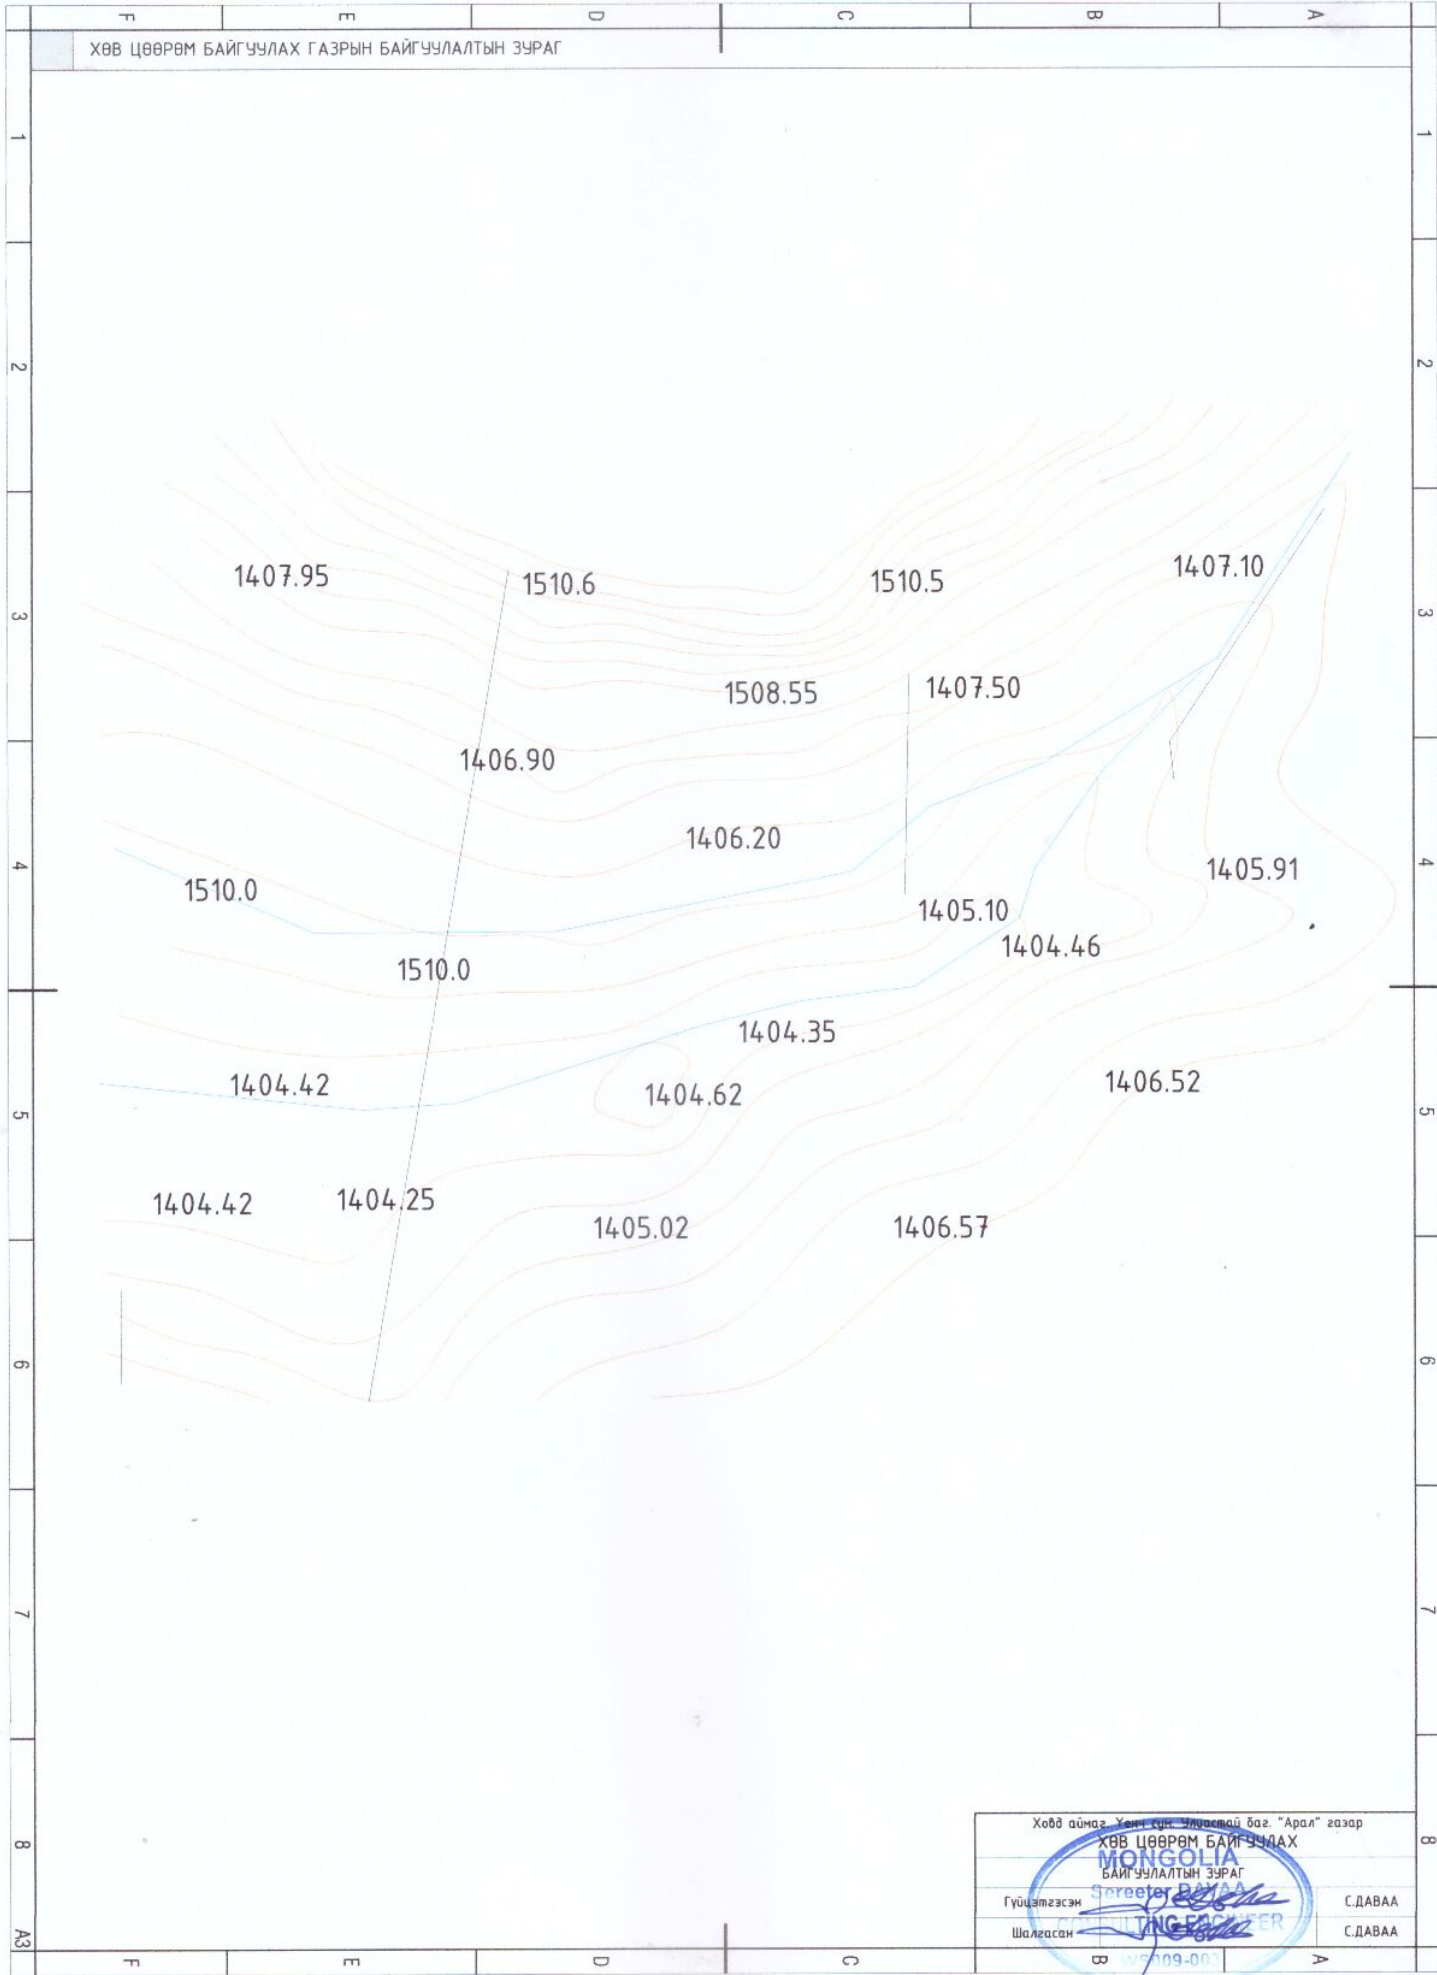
F E D C B A

ХӨВ ЦӨӨРӨМ БАЙГУУЛАХ ГАЗРЫН БАЙГУУЛАЛТЫН ЗУРАГ

1 2 3 4 5 6 7 8

1407.95
1510.6
1510.5
1407.10
1508.55
1407.50
1406.90
1406.20
1405.91
1510.0
1405.10
1404.46
1510.0
1404.35
1404.42
1404.62
1406.52
1404.42
1404.25
1405.02
1406.57

Ховд аймаг, Хөнч сум, Улиастай баг, "Арал" газар
ХӨВ ЦӨӨРӨМ БАЙГУУЛАХ
БАЙГУУЛАЛТЫН ЗУРАГ

| Гүйцэтгэсэн | С.ДАВАА |
|---|---|
| Шалгасан | С.ДАВАА |

MONGOLIA
Sereeter DAVAA
CONSULTING ENGINEER
WS009-003

A3
F E D C B A